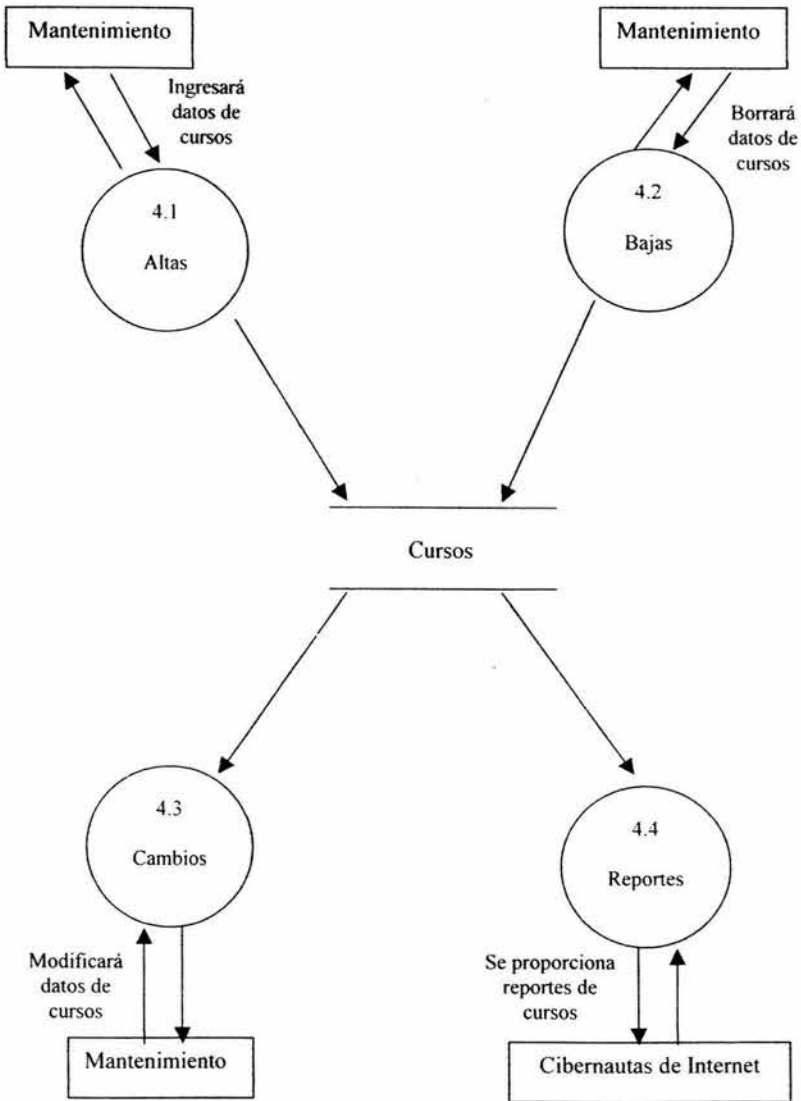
Mantenimiento

Ingresará datos de cursos

4.1

Altas

Mantenimiento

Borrará datos de cursos

4.2

Bajas

Cursos

4.3

Cambios

Modificará datos de cursos

Mantenimiento

4.4

Reportes

Se proporciona reportes de cursos

Cibernautas de Internet